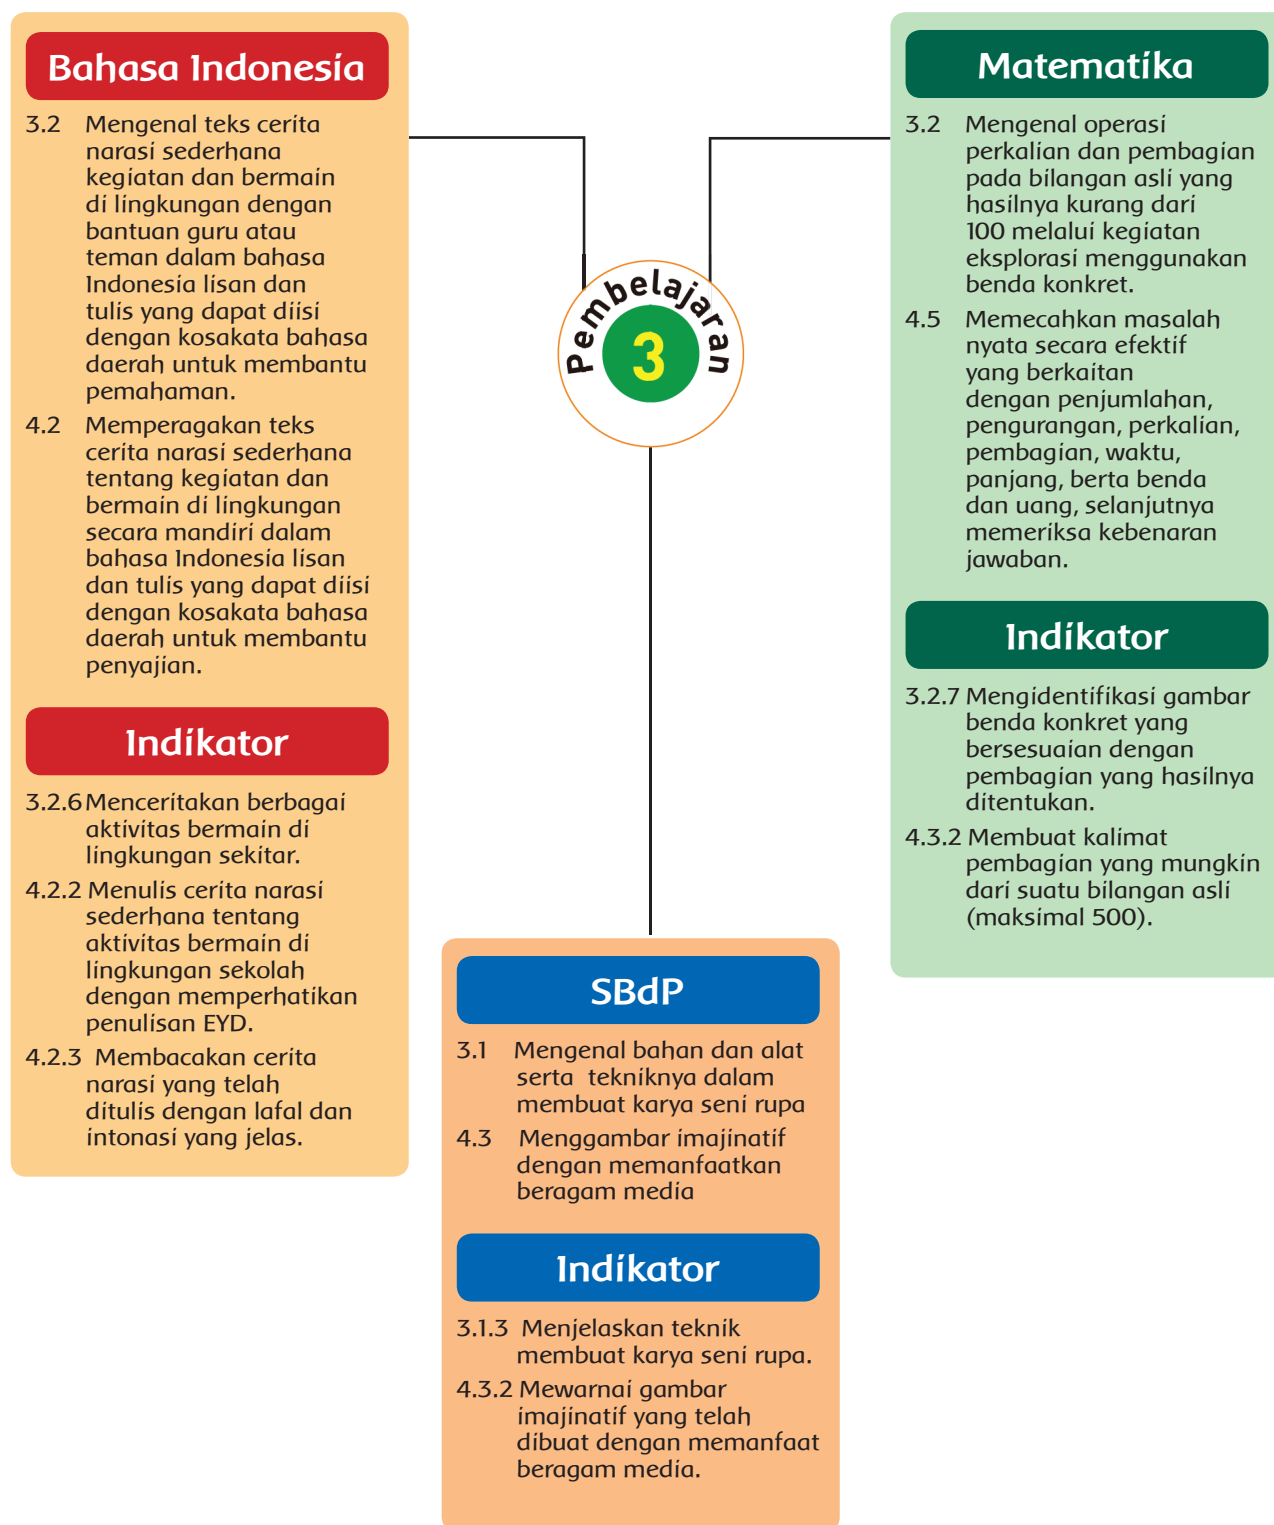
Bahasa Indonesia

3.2 Mengenal teks cerita narasi sederhana kegiatan dan bermain di lingkungan dengan bantuan guru atau teman dalam bahasa Indonesia lisan dan tulis yang dapat diisi dengan kosakata bahasa daerah untuk membantu pemahaman.

4.2 Memperagakan teks cerita narasi sederhana tentang kegiatan dan bermain di lingkungan secara mandiri dalam bahasa Indonesia lisan dan tulis yang dapat diisi dengan kosakata bahasa daerah untuk membantu penyajian.

Indikator

3.2.6 Menceritakan berbagai aktivitas bermain di lingkungan sekitar.

4.2.2 Menulis cerita narasi sederhana tentang aktivitas bermain di lingkungan sekolah dengan memperhatikan penulisan EYD.

4.2.3 Membacakan cerita narasi yang telah ditulis dengan lafal dan intonasi yang jelas.

Pembelajaran
3

Matematika

3.2 Mengenal operasi perkalian dan pembagian pada bilangan asli yang hasilnya kurang dari 100 melalui kegiatan eksplorasi menggunakan benda konkret.

4.5 Memecahkan masalah nyata secara efektif yang berkaitan dengan penjumlahan, pengurangan, perkalian, pembagian, waktu, panjang, berta benda dan uang, selanjutnya memeriksa kebenaran jawaban.

Indikator

3.2.7 Mengidentifikasi gambar benda konkret yang bersesuaian dengan pembagian yang hasilnya ditentukan.

4.3.2 Membuat kalimat pembagian yang mungkin dari suatu bilangan asli (maksimal 500).

SBdP

3.1 Mengenal bahan dan alat serta tekniknya dalam membuat karya seni rupa

4.3 Menggambar imajinatif dengan memanfaatkan beragam media

Indikator

3.1.3 Menjelaskan teknik membuat karya seni rupa.

4.3.2 Mewarnai gambar imajinatif yang telah dibuat dengan memanfaat beragam media.